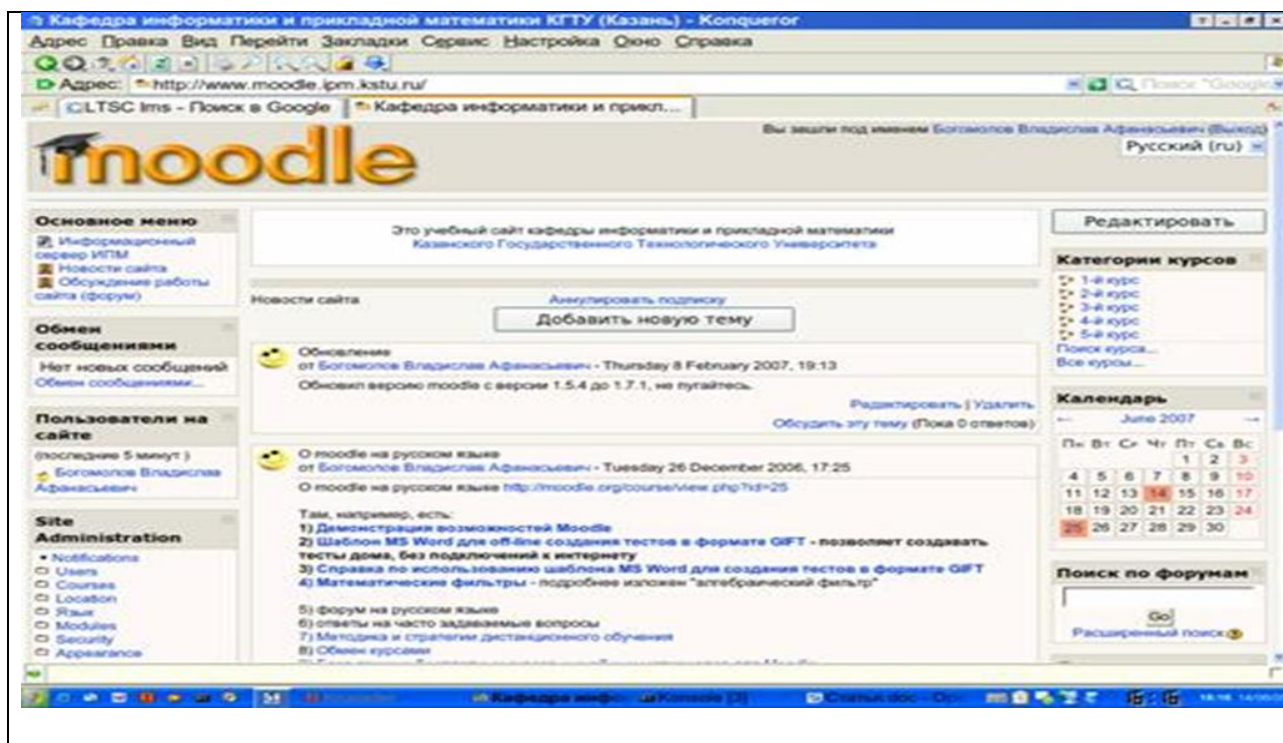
Кафедра информатики и прикладной математики КГТУ (Казань) - Konqueror

Адрес Правка Вид Перейти Закладки Сервис Настройка Окно Справка

Адрес: http://www.moodle.ipm.kstu.ru/

LTSC lms - Поиск в Google | Кафедра информатики и прикл...

moodle

Вы зашли под именем Богомолов Владислав Афанасьевич (Выход)

Русский (ru)

Основное меню
Информационный сервер ИПМ
Новости сайта
Обсуждение работы сайта (форум)

Обмен сообщениями
Нет новых сообщений
Обмен сообщениями...

Пользователи на сайте
(последние 5 минут)
Богомолов Владислав Афанасьевич

Site Administration
Notifications
Users
Courses
Location
Язык
Modules
Security
Appearance

Это учебный сайт кафедры информатики и прикладной математики Казанского Государственного Технологического Университета

Новости сайта
Аннулировать подписку
Добавить новую тему

Обновление
от Богомолов Владислав Афанасьевич - Thursday 8 February 2007, 19:13
Обновил версию moodle с версии 1.5.4 до 1.7.1, не пугайтесь.
Редактировать | Удалить
Обсудить эту тему (Пока 0 ответов)

О moodle на русском языке
от Богомолов Владислав Афанасьевич - Tuesday 26 December 2006, 17:25
О moodle на русском языке http://moodle.org/course/view.php?id=25

Там, например, есть:
1) Демонстрация возможностей Moodle
2) Шаблон MS Word для off-line создания тестов в формате GIFT - позволяет создавать тесты дома, без подключения к интернету
3) Справка по использованию шаблона MS Word для создания тестов в формате GIFT
4) Математические фильтры - подробнее изложен "алгебраический фильтр"

5) форум на русском языке
6) ответы на часто задаваемые вопросы
7) Методика и стратегии дистанционного обучения
8) Обмен курсами

Редактировать

Категории курсов
1-й курс
2-й курс
3-й курс
4-й курс
5-й курс
Поиск курса...
Все курсы...

Календарь
June 2007

| Пн | Вт | Ср | Чт | Пт | Сб | Вс |
|---|---|---|---|---|---|---|
| | | | | 1 | 2 | 3 |
| 4 | 5 | 6 | 7 | 8 | 9 | 10 |
| 11 | 12 | 13 | 14 | 15 | 16 | 17 |
| 18 | 19 | 20 | 21 | 22 | 23 | 24 |
| 25 | 26 | 27 | 28 | 29 | 30 | |

Поиск по форумам
Go
Расширенный поиск

Кафедра инфо... Konsole (3) Статья.doc - Op...